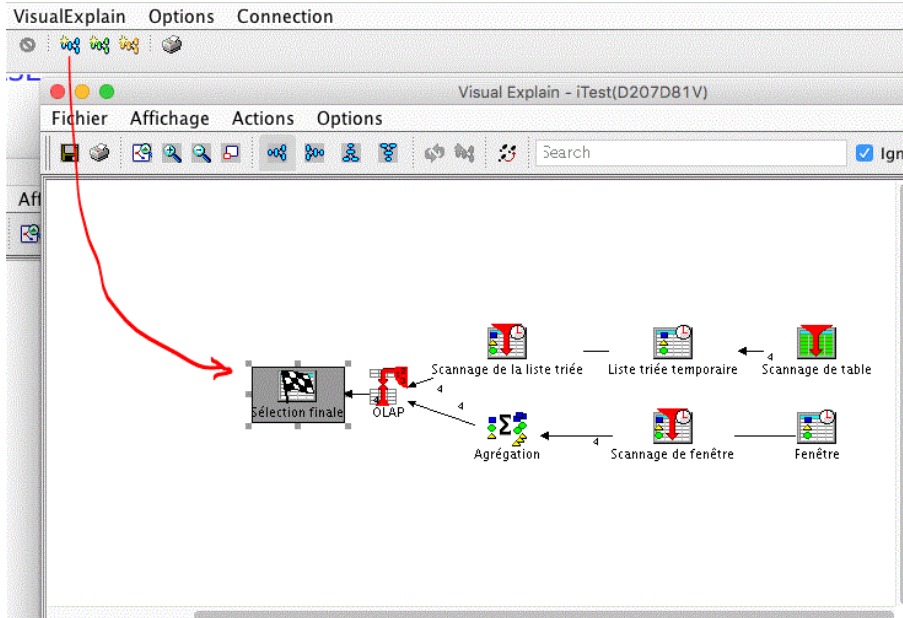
VisualExplain Options Connection

Visual Explain - iTest(D207D81V)

Fichier Affichage Actions Options

Search

Ign

Aff

Scannage de la liste triée

Liste triée temporaire

Scannage de table

4

Sélection finale

4

OLAP

4

Agrégation

4

Scannage de fenêtre

Fenêtre